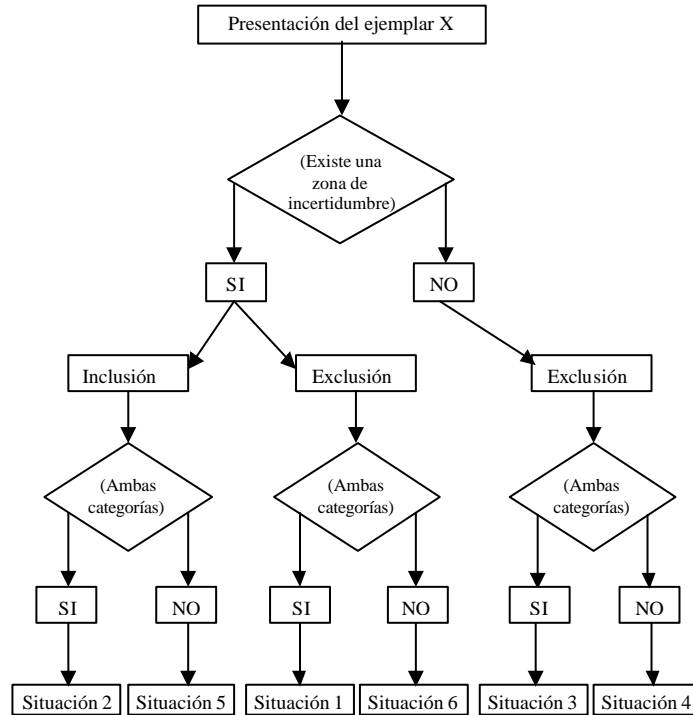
Presentación del ejemplar X

(Existe una zona de incertidumbre)

SI

NO

Inclusión

Exclusión

Exclusión

(Ambas categorías)

(Ambas categorías)

(Ambas categorías)

SI

NO

SI

NO

SI

NO

Situación 2

Situación 5

Situación 1

Situación 6

Situación 3

Situación 4